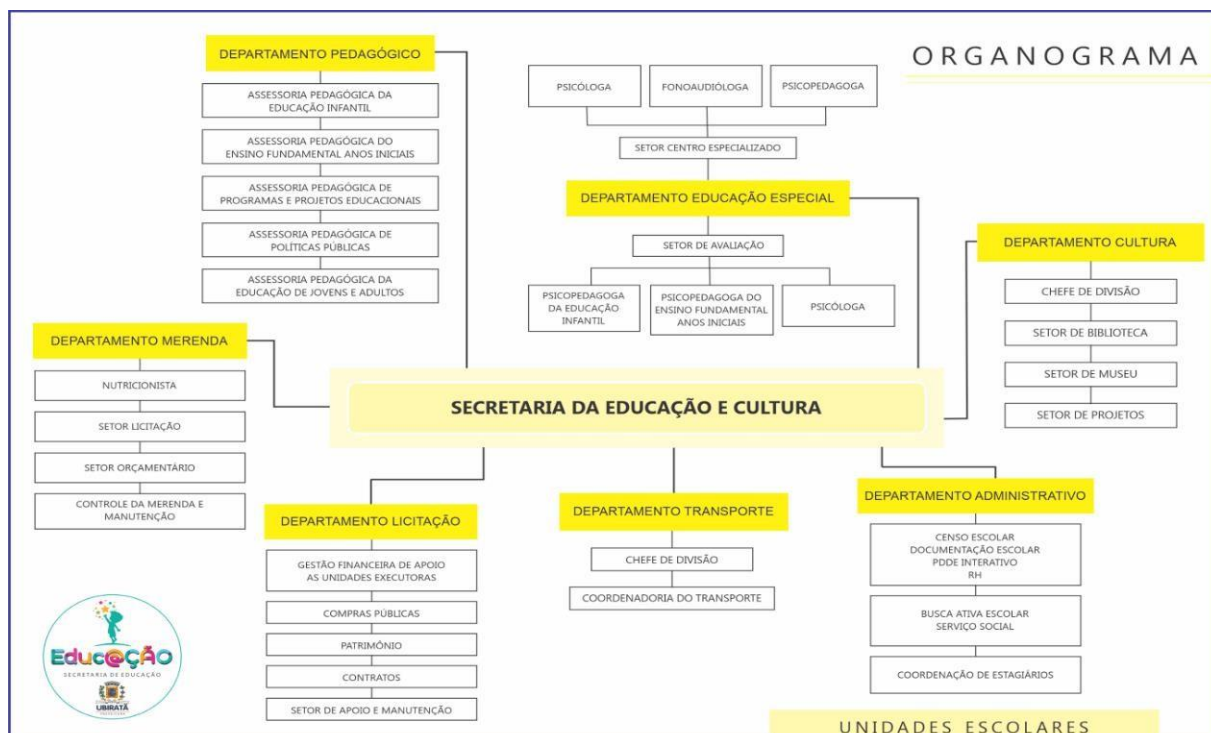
ORGANOGRAMA

DEPARTAMENTO PEDAGÓGICO

ASSESSORIA PEDAGÓGICA DA EDUCAÇÃO INFANTIL

ASSESSORIA PEDAGÓGICA DO ENSINO FUNDAMENTAL ANOS INICIAIS

ASSESSORIA PEDAGÓGICA DE PROGRAMAS E PROJETOS EDUCACIONAIS

ASSESSORIA PEDAGÓGICA DE POLÍTICAS PÚBLICAS

ASSESSORIA PEDAGÓGICA DA EDUCAÇÃO DE JOVENS E ADULTOS

PSICÓLOGA

FONOAUDIÓLOGA

PSICOPEDAGOGA

SETOR CENTRO ESPECIALIZADO

DEPARTAMENTO EDUCAÇÃO ESPECIAL

SETOR DE AVALIAÇÃO

PSICOPEDAGOGA DA EDUCAÇÃO INFANTIL

PSICOPEDAGOGA DO ENSINO FUNDAMENTAL ANOS INICIAIS

PSICÓLOGA

DEPARTAMENTO CULTURA

CHEFE DE DIVISÃO

SETOR DE BIBLIOTECA

SETOR DE MUSEU

SETOR DE PROJETOS

DEPARTAMENTO MERENDA

NUTRICIONISTA

SETOR LICITAÇÃO

SETOR ORÇAMENTÁRIO

CONTROLE DA MERENDA E MANUTENÇÃO

SECRETARIA DA EDUCAÇÃO E CULTURA

DEPARTAMENTO LICITAÇÃO

GESTÃO FINANCEIRA DE APOIO AS UNIDADES EXECUTORAS

COMPRAS PÚBLICAS

PATRIMÔNIO

CONTRATOS

SETOR DE APOIO E MANUTENÇÃO

DEPARTAMENTO TRANSPORTE

CHEFE DE DIVISÃO

COORDENADORIA DO TRANSPORTE

DEPARTAMENTO ADMINISTRATIVO

CENSO ESCOLAR
DOCUMENTAÇÃO ESCOLAR
PDDE INTERATIVO
RH

BUSCA ATIVA ESCOLAR
SERVIÇO SOCIAL

COORDENAÇÃO DE ESTAGIÁRIOS

Educ@ÇÃO
SECRETARIA DE EDUCAÇÃO
UBIRATÃ

UNIDADES ESCOLARES